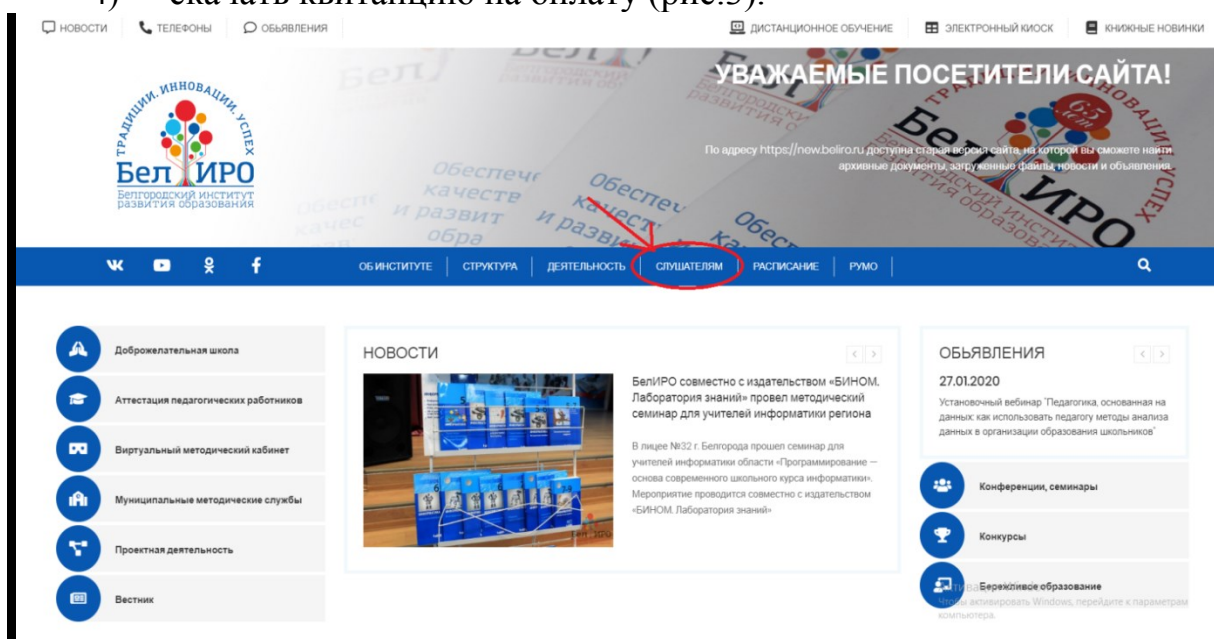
4) скачать квитанцию на оплату (рис.3).

НОВОСТИ ТЕЛЕФОНЫ ОБЪЯВЛЕНИЯ

ДИСТАНЦИОННОЕ ОБУЧЕНИЕ ЭЛЕКТРОННЫЙ КИОСК КНИЖНЫЕ НОВИНКИ

ТРАДИЦИИ. ИННОВАЦИИ. УСПЕХ

БелИРО

Белгородский институт развития образования

УВАЖАЕМЫЕ ПОСЕТИТЕЛИ САЙТА!

По адресу https://new.beliro.ru доступна старая версия сайта, на которой вы сможете найти архивные документы, загруженные файлы, новости и объявления.

ОБ ИНСТИТУТЕ | СТРУКТУРА | ДЕЯТЕЛЬНОСТЬ | СЛУШАТЕЛЯМ | РАСПИСАНИЕ | РУМО

Доброжелательная школа

Аттестация педагогических работников

Виртуальный методический кабинет

Муниципальные методические службы

Проектная деятельность

Вестник

НОВОСТИ

БелИРО совместно с издательством «БИНОМ. Лаборатория знаний» провел методический семинар для учителей информатики региона

В лицее №32 г. Белгорода прошел семинар для учителей информатики области «Программирование — основа современного школьного курса информатики». Мероприятие проводится совместно с издательством «БИНОМ. Лаборатория знаний»

ОБЪЯВЛЕНИЯ

27.01.2020

Установочный вебинар "Педагогика, основанная на данных: как использовать педагогу методы анализа данных в организации образования школьников"

Конференции, семинары

Конкурсы

Бережливое образование

Активация Windows
Чтобы активировать Windows, перейдите к параметрам компьютера.